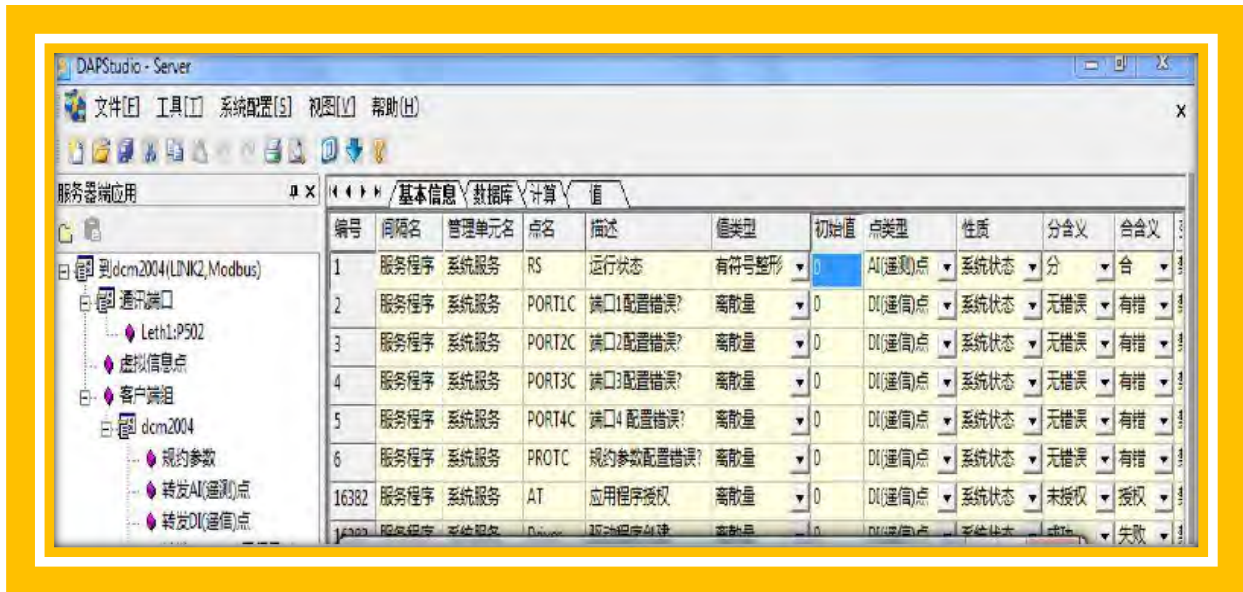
DAPStudio - Server

文件[F] 工具[T] 系统配置[S] 视图[V] 帮助[H]

服务器端应用

到dcm2004(LINK2,Modbus)
通讯端口
Leth1:P502
虚拟信息点
客户端组
dcm2004
规约参数
转发AI(遥测)点
转发DI(遥信)点

基本信息 数据库 计算 值

| 编号 | 间隔名 | 管理单元名 | 点名 | 描述 | 值类型 | 初始值 | 点类型 | 性质 | 分含义 | 合含义 |
|---|---|---|---|---|---|---|---|---|---|---|
| 1 | 服务程序 | 系统服务 | RS | 运行状态 | 有符号整形 | 0 | AI(遥测)点 | 系统状态 | 分 | 合 |
| 2 | 服务程序 | 系统服务 | PORT1C | 端口1配置错误? | 离散量 | 0 | DI(遥信)点 | 系统状态 | 无错误 | 有错 |
| 3 | 服务程序 | 系统服务 | PORT2C | 端口2配置错误? | 离散量 | 0 | DI(遥信)点 | 系统状态 | 无错误 | 有错 |
| 4 | 服务程序 | 系统服务 | PORT3C | 端口3配置错误? | 离散量 | 0 | DI(遥信)点 | 系统状态 | 无错误 | 有错 |
| 5 | 服务程序 | 系统服务 | PORT4C | 端口4 配置错误? | 离散量 | 0 | DI(遥信)点 | 系统状态 | 无错误 | 有错 |
| 6 | 服务程序 | 系统服务 | PROTC | 规约参数配置错误? | 离散量 | 0 | DI(遥信)点 | 系统状态 | 无错误 | 有错 |
| 16382 | 服务程序 | 系统服务 | AT | 应用程序授权 | 离散量 | 0 | DI(遥信)点 | 系统状态 | 未授权 | 授权 |
| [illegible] | 服务程序 | 系统服务 | Driver | 驱动程序创建 | 离散量 | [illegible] | DI(遥信)点 | 系统状态 | 成功 | 失败 |